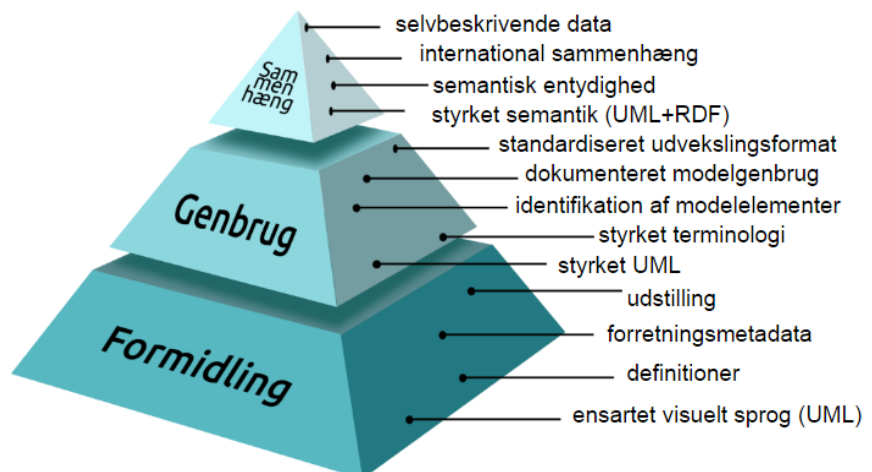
Sammenhæng

Genbrug

Formidling

selvbeskrivende data
international sammenhæng
semantisk entydighed
styrket semantik (UML+RDF)
standardiseret udvekslingsformat
dokumenteret modelgenbrug
identifikation af modelelementer
styrket terminologi
styrket UML
udstilling
forretningsmetadata
definitioner
ensartet visuelt sprog (UML)